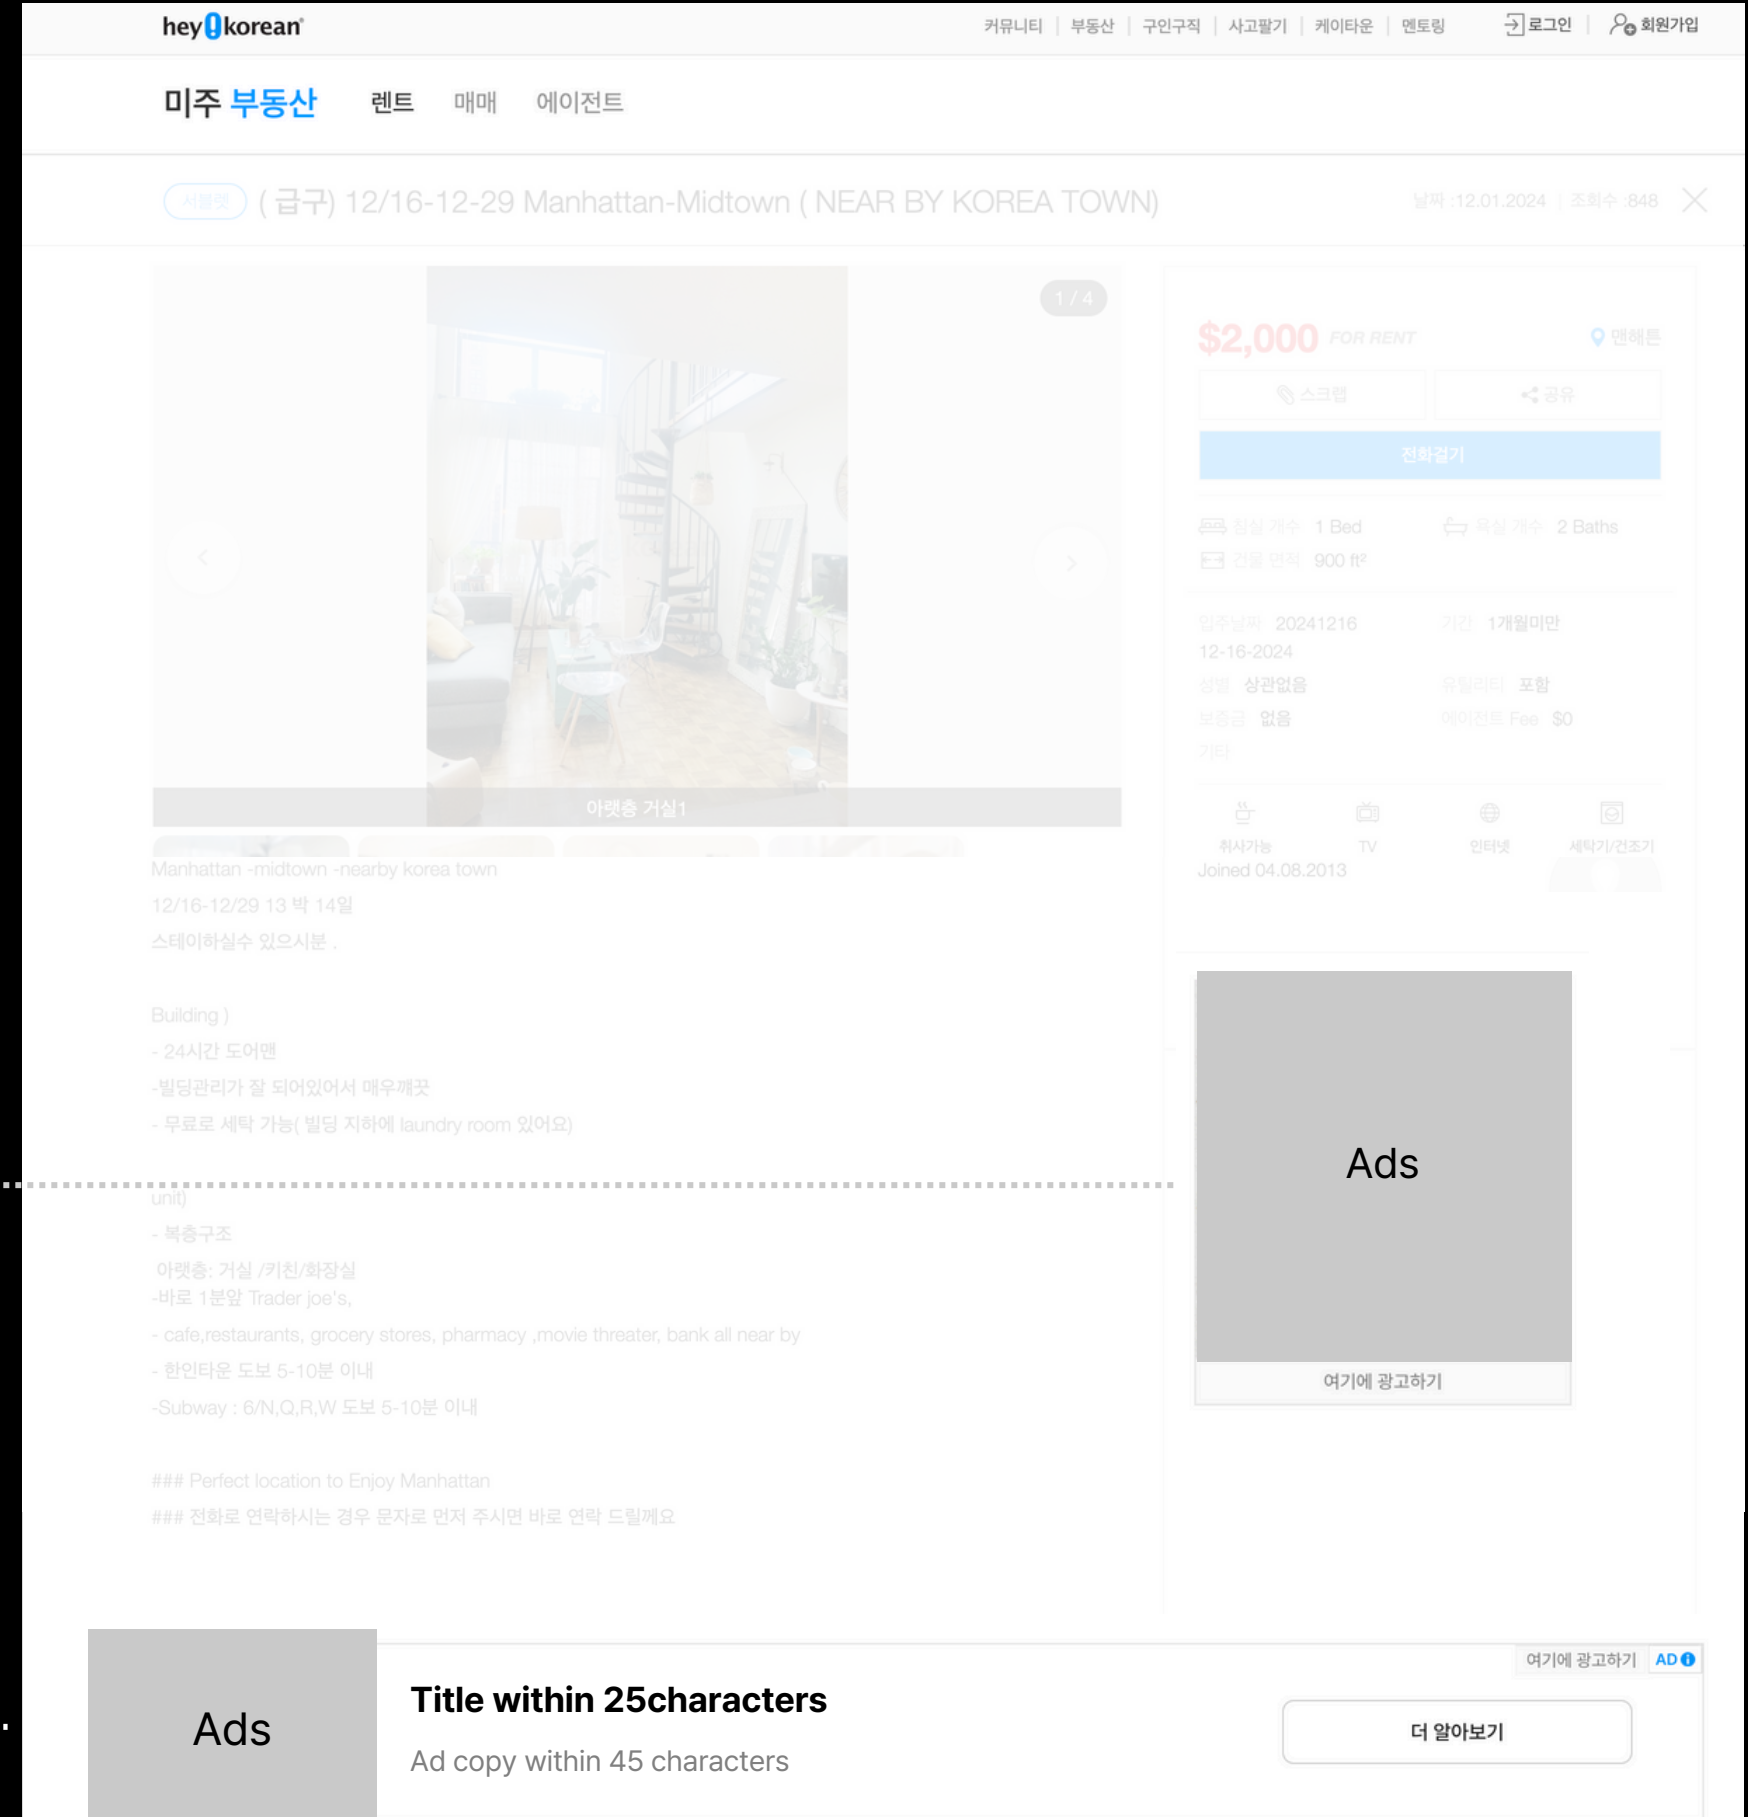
hey korean

커뮤니티 | 부동산 | 구인구직 | 사고팔기 | 케이타운 | 멘토링 로그인 | 회원가입

미주 부동산 렌트 매매 에이전트

서블렛 (급구) 12/16-12-29 Manhattan-Midtown ( NEAR BY KOREA TOWN) 날짜 :12.01.2024 | 조회수 :848

1 / 4

아랫층 거실1

$2,000 FOR RENT 맨해튼

스크랩 공유

전화걸기

침실 개수 1 Bed 욕실 개수 2 Baths
건물 면적 900 ft²

입주날짜 20241216 12-16-2024 기간 1개월미만
성별 상관없음 유틸리티 포함
보증금 없음 에이전트 Fee $0
기타

취사가능 TV 인터넷 세탁기/건조기

Joined 04.08.2013

Manhattan -midtown -nearby korea town
12/16-12/29 13 박 14일
스테이하실수 있으시분 .

Building )
- 24시간 도어맨
-빌딩관리가 잘 되어있어서 매우깨끗
- 무료로 세탁 가능( 빌딩 지하에 laundry room 있어요)

unit)
- 복층구조
아랫층: 거실 /키친/화장실
-바로 1분앞 Trader joe's,
- cafe,restaurants, grocery stores, pharmacy ,movie threater, bank all near by
- 한인타운 도보 5-10분 이내
-Subway : 6/N,Q,R,W 도보 5-10분 이내

### Perfect location to Enjoy Manhattan
### 전화로 연락하시는 경우 문자로 먼저 주시면 바로 연락 드릴께요

Ads

여기에 광고하기

여기에 광고하기 AD

Ads

Title within 25characters

Ad copy within 45 characters

더 알아보기